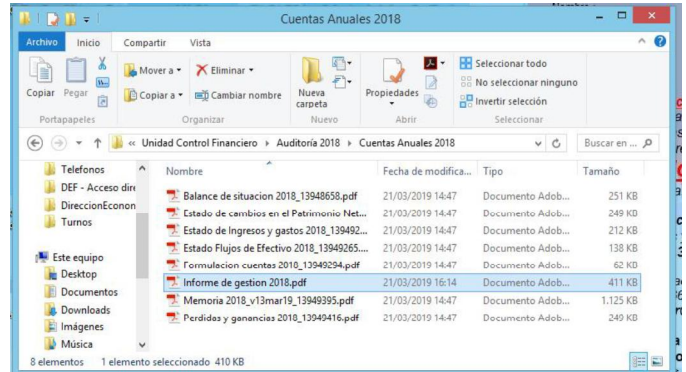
Cuentas Anuales 2018

Archivo | Inicio | Compartir | Vista

Copiar | Pegar | Portapapeles
Mover a ▾ | Eliminar ▾ | Copiar a ▾ | Cambiar nombre | Organizar
Nueva carpeta | Nuevo
Propiedades | Abrir
Seleccionar todo | No seleccionar ninguno | Invertir selección | Seleccionar

« Unidad Control Financiero › Auditoría 2018 › Cuentas Anuales 2018

Buscar en ...

Telefonos
DEF - Acceso dire
DireccionEconon
Turnos
Este equipo
Desktop
Documentos
Downloads
Imágenes
Música

| Nombre | Fecha de modifica... | Tipo | Tamaño |
|---|---|---|---|
| Balance de situacion 2018_13948658.pdf | 21/03/2019 14:47 | Documento Adob... | 251 KB |
| Estado de cambios en el Patrimonio Net... | 21/03/2019 14:47 | Documento Adob... | 249 KB |
| Estado de Ingresos y gastos 2018_139492... | 21/03/2019 14:47 | Documento Adob... | 212 KB |
| Estado Flujos de Efectivo 2018_13949265... | 21/03/2019 14:47 | Documento Adob... | 138 KB |
| Formulacion cuentas 2018_13949294.pdf | 21/03/2019 14:47 | Documento Adob... | 62 KB |
| Informe de gestion 2018.pdf | 21/03/2019 16:14 | Documento Adob... | 411 KB |
| Memoria 2018_v13mar19_13949395.pdf | 21/03/2019 14:47 | Documento Adob... | 1.125 KB |
| Perdidas y ganancias 2018_13949416.pdf | 21/03/2019 14:47 | Documento Adob... | 249 KB |

8 elementos    1 elemento seleccionado 410 KB